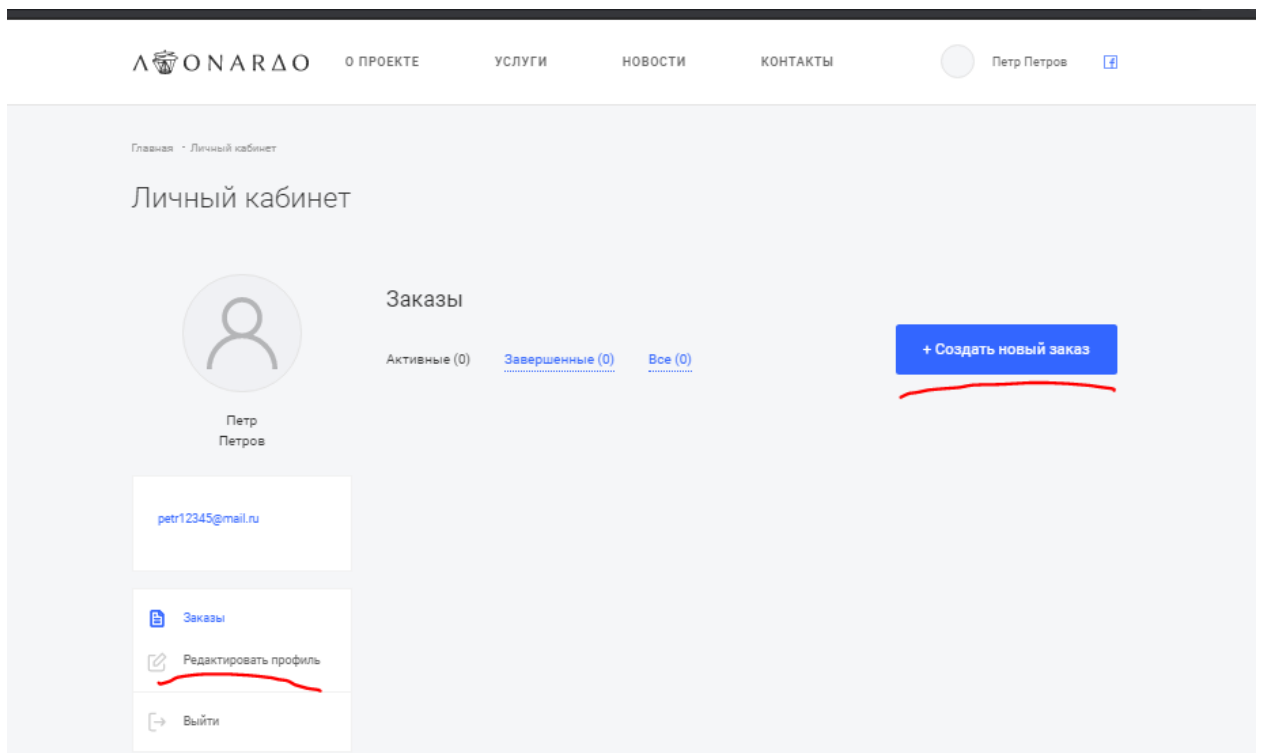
ΛONARΔO О ПРОЕКТЕ УСЛУГИ НОВОСТИ КОНТАКТЫ Петр Петров f

Главная • Личный кабинет

Личный кабинет

Петр
Петров

petr12345@mail.ru

Заказы

Редактировать профиль

Выйти

Заказы

Активные (0) Завершенные (0) Все (0)

+ Создать новый заказ